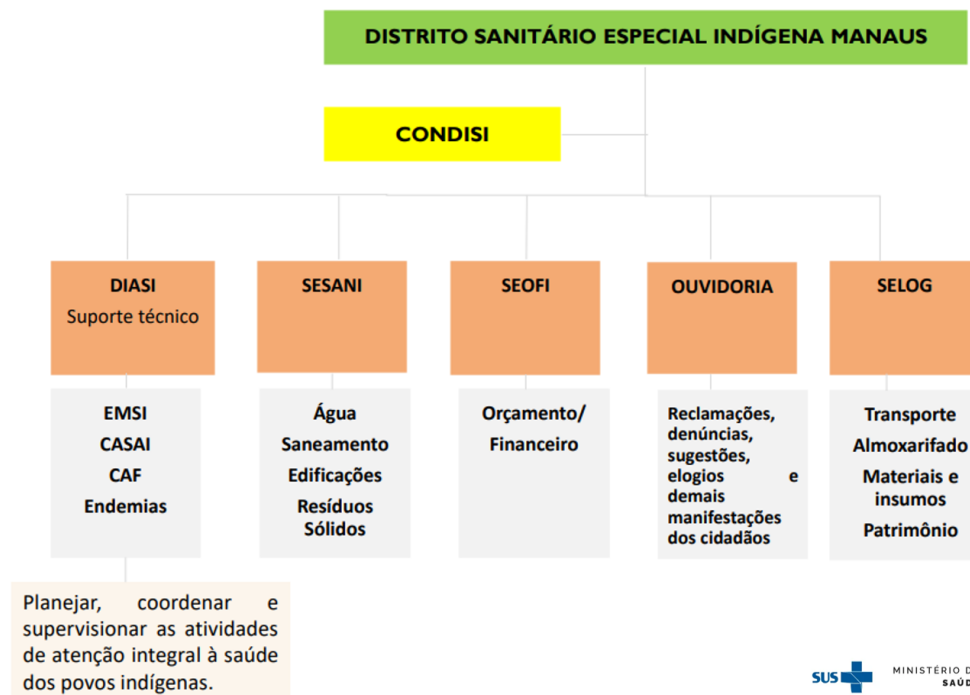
DISTRITO SANITÁRIO ESPECIAL INDÍGENA MANAUS

CONDISI

DIASI
Suporte técnico

SESANI

SEOFI

OUVIDORIA

SELOG

EMSI
CASAI
CAF
Endemias

Água
Saneamento
Edificações
Resíduos Sólidos

Orçamento/
Financeiro

Reclamações, denúncias, sugestões, elogios e demais manifestações dos cidadãos

Transporte
Almoxarifado
Materiais e insumos
Patrimônio

Planejar, coordenar e supervisionar as atividades de atenção integral à saúde dos povos indígenas.

SUS

MINISTÉRIO D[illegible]
SAÚD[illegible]